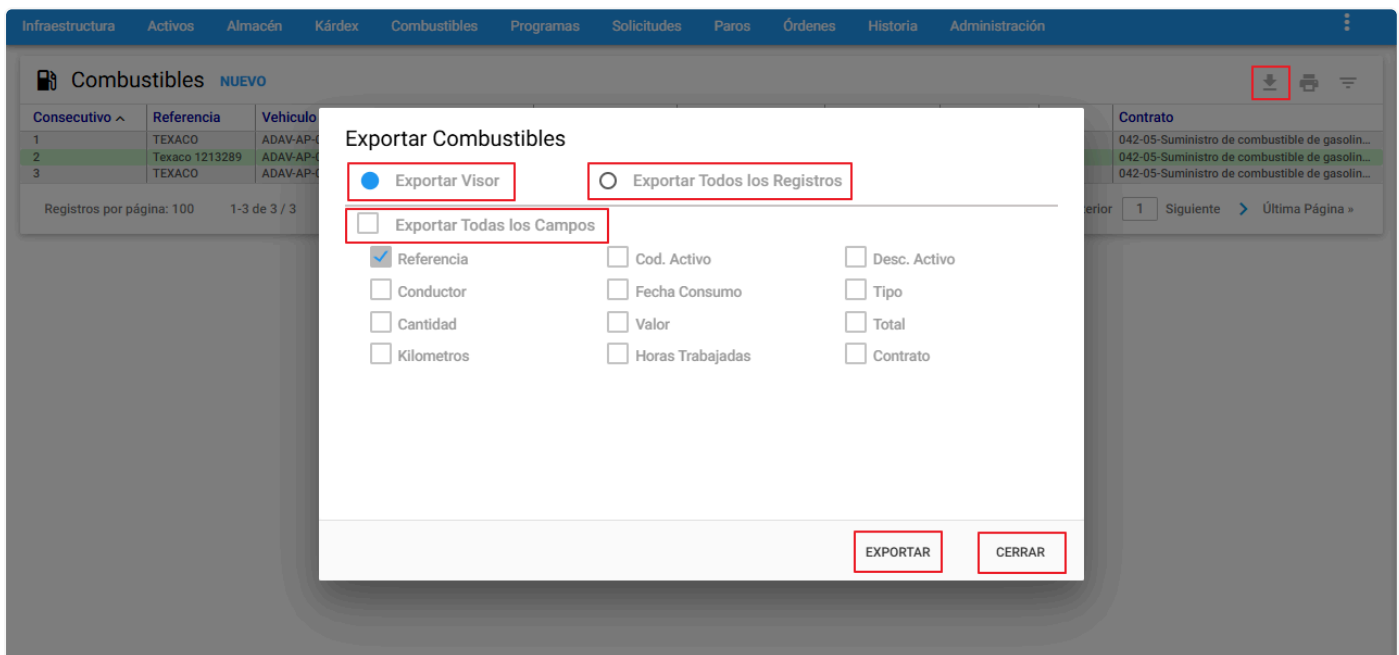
Infraestructura Activos Almacén Kárdex Combustibles Programas Solicitudes Paros Órdenes Historia Administración

Combustibles NUEVO

| Consecutivo ^ | Referencia | Vehiculo | Contrato |
|---|---|---|---|
| 1 | TEXACO | ADAV-AP-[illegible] | 042-05-Suministro de combustible de gasolin... |
| 2 | Texaco 1213289 | ADAV-AP-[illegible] | 042-05-Suministro de combustible de gasolin... |
| 3 | TEXACO | ADAV-AP-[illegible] | 042-05-Suministro de combustible de gasolin... |

Registros por página: 100 1-3 de 3 / 3 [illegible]erior 1 Siguiente Última Página »

Exportar Combustibles

Exportar Visor

Exportar Todos los Registros

Exportar Todas los Campos

Referencia
Cod. Activo
Desc. Activo
Conductor
Fecha Consumo
Tipo
Cantidad
Valor
Total
Kilometros
Horas Trabajadas
Contrato

EXPORTAR
CERRAR